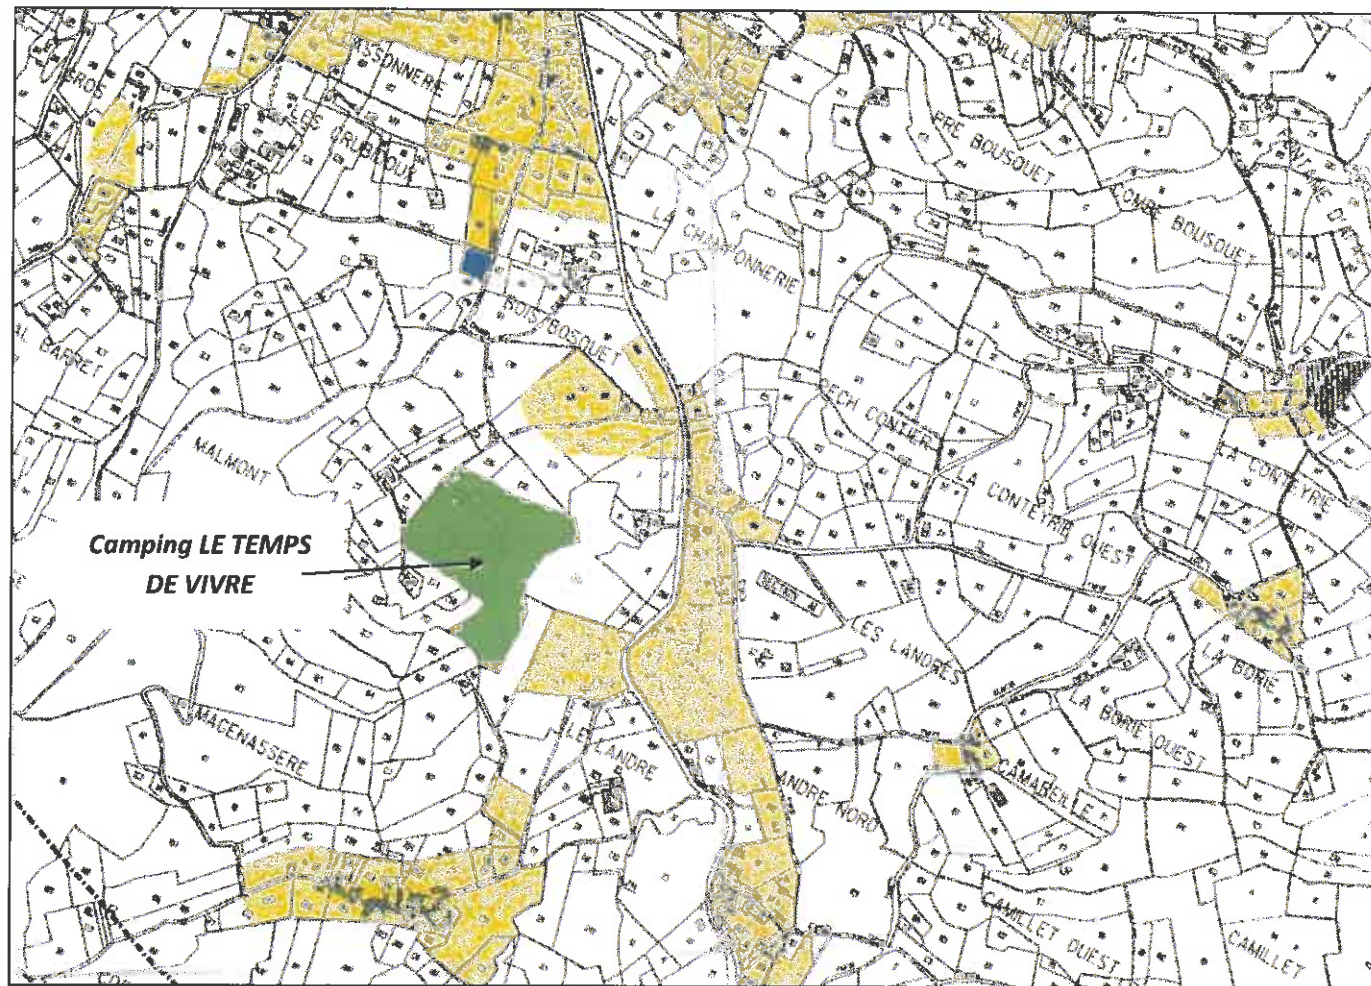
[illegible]ISSONNERE

LES CRUBEQUE

BROS

AL BARRET

PRE BOUSQUET

COMBE BOUSQUET

LA CHARBONNERIE

BOIS BOSQUET

PECH CONTIER

LA CONTEYRIE

LA CONTEYRIE OUEST

MALMONT

Camping LE TEMPS DE VIVRE

LES LANDRES

LA BORIE

LA BORIE OUEST

MACENASSERE

LE LANDRE

LANDRE NORD

CAMAREILLE

CAMILLET OUEST

CAMILLET